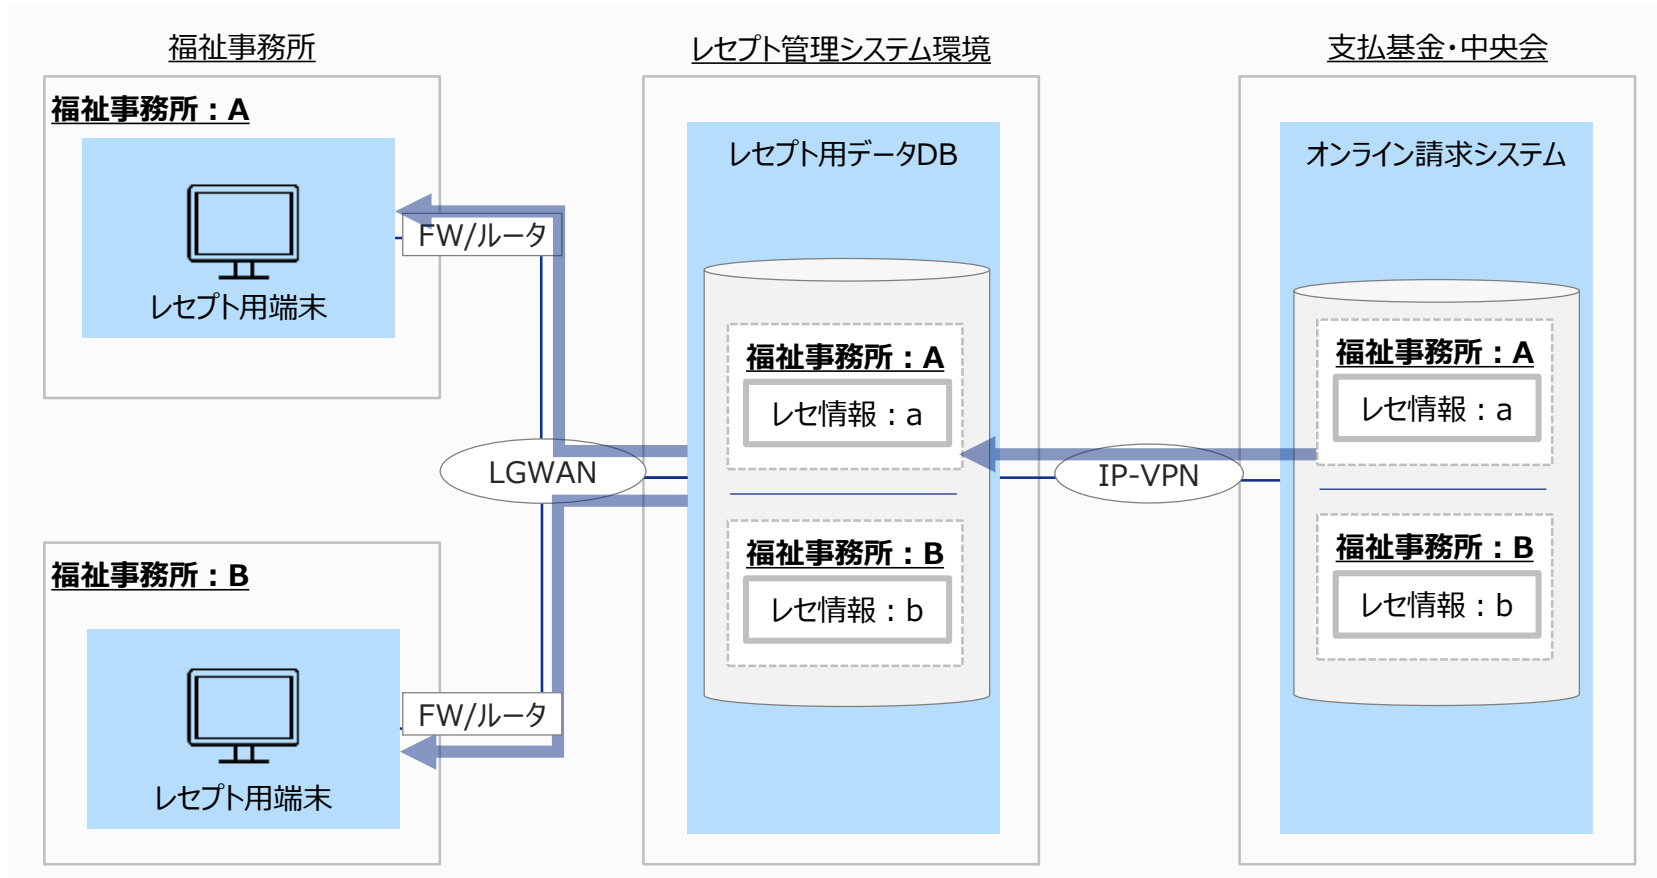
福祉事務所

福祉事務所：A

レセプト用端末

FW/ルータ

福祉事務所：B

レセプト用端末

FW/ルータ

LGWAN

レセプト管理システム環境

レセプト用データDB

福祉事務所：A

レセ情報：a

福祉事務所：B

レセ情報：b

IP-VPN

支払基金・中央会

オンライン請求システム

福祉事務所：A

レセ情報：a

福祉事務所：B

レセ情報：b